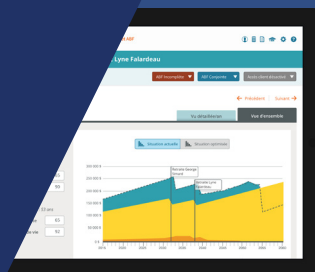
ABF

, Lyne Falardeau

ABF incomplète

ABF Conjointe

Assis client dossier

Précédent

Suivant

Vu détaillée

Vue d'ensemble

Situation actuelle

Situation optimisée

250 000 $

200 000 $

150 000 $

100 000 $

50 000 $

0 $

Retraite George Simard

Retraite Lyne Falardeau

99

63

92

63 ans